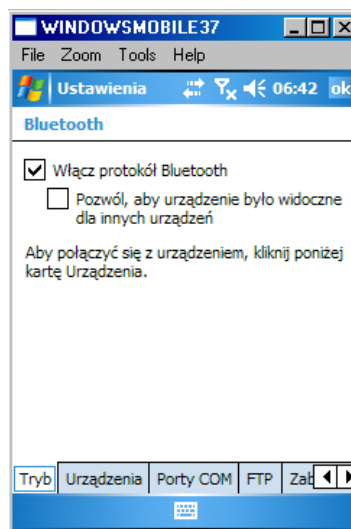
WINDOWSMOBILE37

File Zoom Tools Help

Ustawienia 06:42 ok

Bluetooth

Włącz protokół Bluetooth

Pozwól, aby urządzenie było widoczne dla innych urządzeń

Aby połączyć się z urządzeniem, kliknij poniżej kartę Urządzenia.

Tryb Urządzenia Porty COM FTP Zab